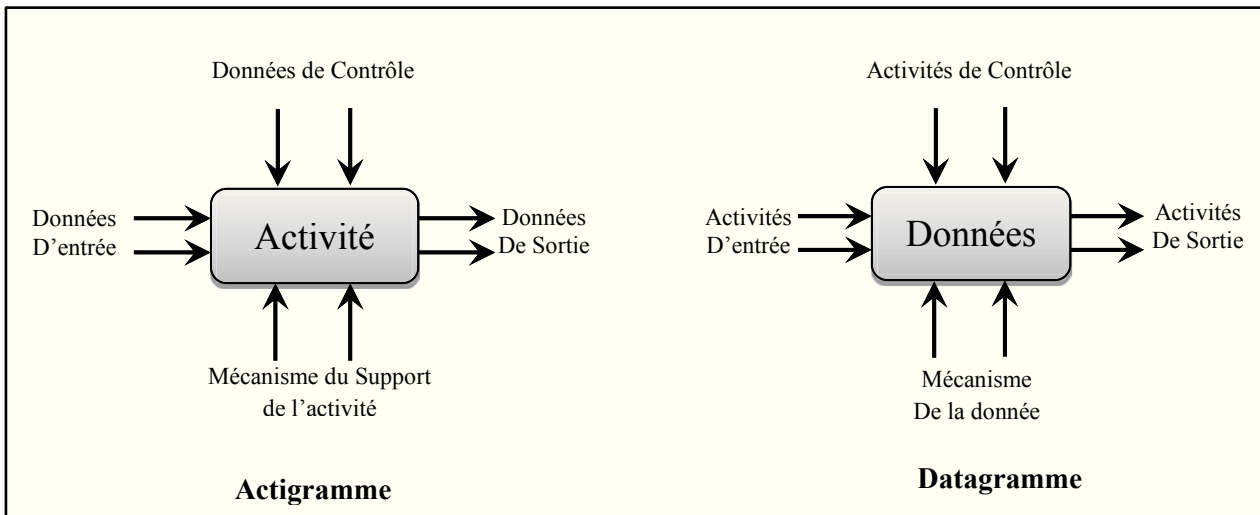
Données de Contrôle

Données D'entrée

Activité

Données De Sortie

Mécanisme du Support de l'activité

Actigramme

Activités de Contrôle

Activités D'entrée

Données

Activités De Sortie

Mécanisme De la donnée

Datagramme